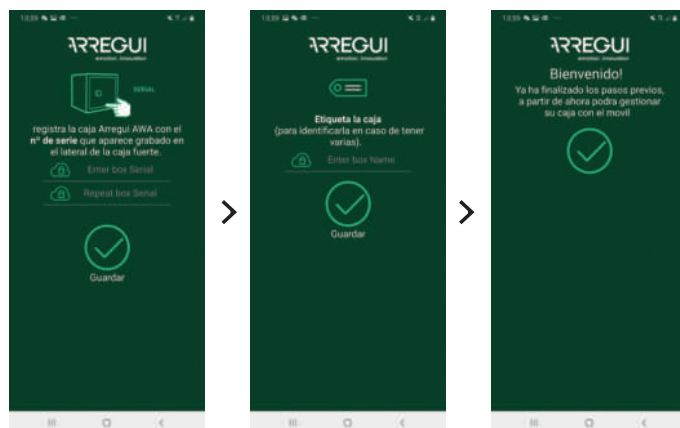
13:39 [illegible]

ARREGUI
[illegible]

SERIAL

registra la caja Arregui AWA con el nº de serie que aparece grabado en el lateral de la caja fuerte.

Enter box Serial

Repeat box Serial

Guardar

13:39 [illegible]

ARREGUI

Etiqueta la caja
(para identificarla en caso de tener varias).

Enter box Name

Guardar

13:39 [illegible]

ARREGUI
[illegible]

Bienvenido!
Ya ha finalizado los pasos previos, a partir de ahora podra gestionar su caja con el movil